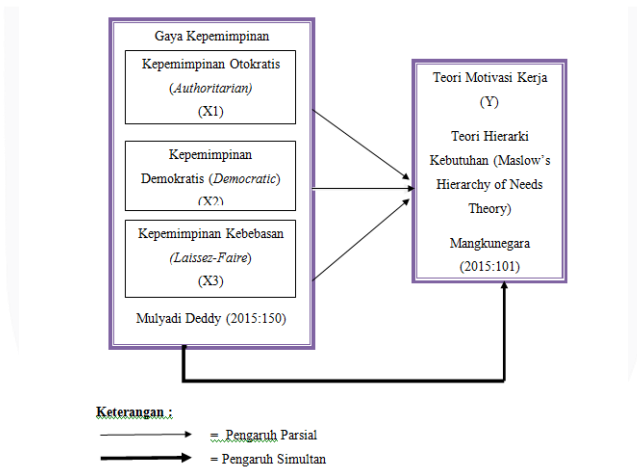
Gaya Kepemimpinan

Kepemimpinan Otokratis (Authoritarian) (X1)

Kepemimpinan Demokratis (Democratic) (X2)

Kepemimpinan Kebebasan (Laissez-Faire) (X3)

Mulyadi Deddy (2015:150)

Teori Motivasi Kerja (Y)

Teori Hierarki Kebutuhan (Maslow's Hierarchy of Needs Theory)

Mangkunegara (2015:101)

Keterangan :

= Pengaruh Parsial

= Pengaruh Simultan